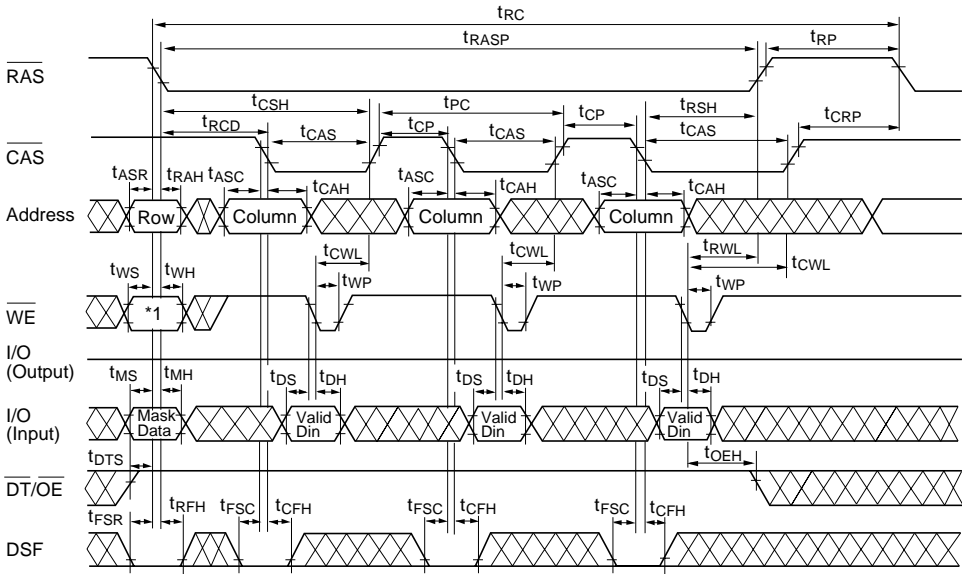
$t_{RC}$
$t_{RASP}$
$t_{RP}$
$\overline{RAS}$
$t_{CSH}$
$t_{PC}$
$t_{RSH}$
$t_{CP}$
$t_{RCD}$
$t_{CP}$
$t_{CAS}$
$t_{CAS}$
$t_{CAS}$
$t_{CRP}$
$\overline{CAS}$
$t_{ASR}$ $t_{RAH}$ $t_{ASC}$
$t_{CAH}$
$t_{ASC}$
$t_{CAH}$
$t_{ASC}$
$t_{CAH}$
Address
Row
Column
Column
Column
$t_{CWL}$
$t_{CWL}$
$t_{RWL}$
$t_{CWL}$
$t_{WS}$ $t_{WH}$
$t_{WP}$
$t_{WP}$
$t_{WP}$
$\overline{WE}$
*1
I/O (Output)
$t_{MS}$ $t_{MH}$
$t_{DS}$ $t_{DH}$
$t_{DS}$ $t_{DH}$
$t_{DS}$ $t_{DH}$
I/O (Input)
Mask Data
Valid Din
Valid Din
Valid Din
$t_{DTS}$
$t_{OEH}$
$\overline{DT}/\overline{OE}$
$t_{FSR}$ $t_{RFH}$ $t_{FSC}$ $t_{CFH}$
$t_{FSC}$ $t_{CFH}$
$t_{FSC}$ $t_{CFH}$
DSF